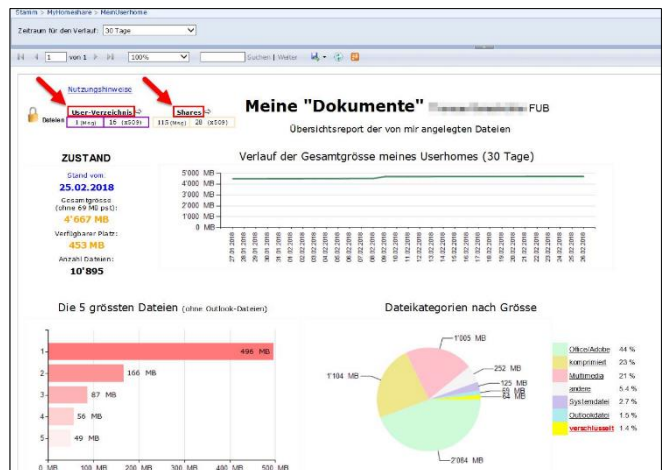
Stamm > MyHomeshare > MeinUserhome

Zeitraum für den Verlauf: 30 Tage

von 1 | 100% | Suchen | Weiter

Nutzungshinweise

User-Verzeichnis | Shares

Dateien 1 (Neg) 15 (≥5GB) 115 (Neg) 20 (≥5GB)

Meine "Dokumente" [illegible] FUB

Übersichtsreport der von mir angelegten Dateien

ZUSTAND

Stand vom:
25.02.2018

Gesamtgrösse (ohne 69 MB pst):
4'667 MB

Verfügbarer Platz:
453 MB

Anzahl Dateien:
10'895

Verlauf der Gesamtgrösse meines Userhomes (30 Tage)

5'000 MB
4'000 MB
3'000 MB
2'000 MB
1'000 MB
0 MB

27.01.2018 28.01.2018 29.01.2018 30.01.2018 31.01.2018 01.02.2018 02.02.2018 03.02.2018 04.02.2018 05.02.2018 06.02.2018 07.02.2018 08.02.2018 09.02.2018 10.02.2018 11.02.2018 12.02.2018 13.02.2018 14.02.2018 15.02.2018 16.02.2018 17.02.2018 18.02.2018 19.02.2018 20.02.2018 21.02.2018 22.02.2018 23.02.2018 24.02.2018 25.02.2018

Die 5 grössten Dateien (ohne Outlook-Dateien)

1 496 MB
2 166 MB
3 87 MB
4 56 MB
5 49 MB

0 MB 100 MB 200 MB 300 MB 400 MB 500 MB

Dateikategorien nach Grösse

1'005 MB
252 MB
125 MB
1'104 MB
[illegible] MB
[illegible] MB
2'084 MB

| | |
|---|---|
| Office/Adobe | 44 % |
| komprimiert | 23 % |
| Multimedia | 21 % |
| andere | 5.4 % |
| Systemdatei | 2.7 % |
| Outlookdatei | 1.5 % |
| verschlüsselt | 1.4 % |